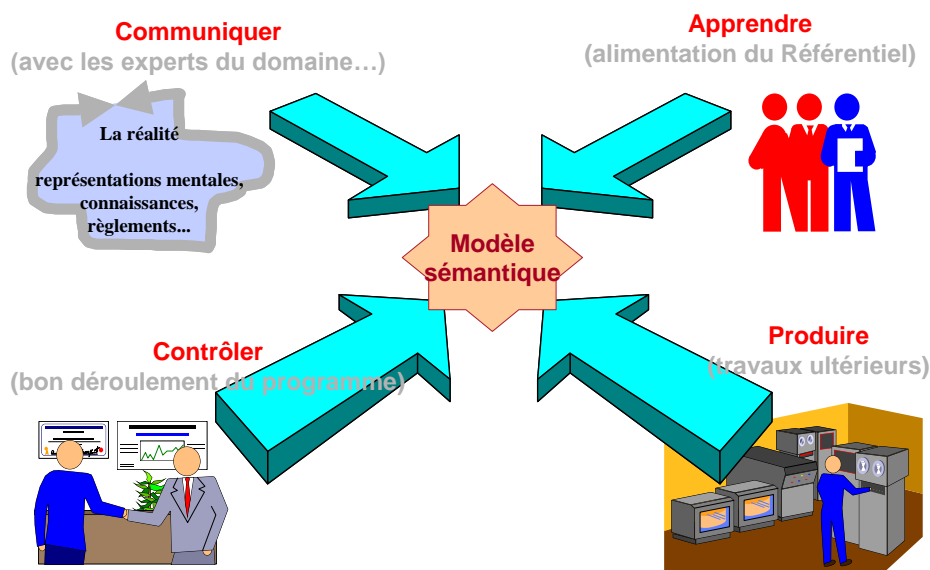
Communiquer
(avec les experts du domaine…)

La réalité

représentations mentales, connaissances, règlements...

Apprendre
(alimentation du Référentiel)

Modèle sémantique

Contrôler
(bon déroulement du programme)

Produire
(travaux ultérieurs)